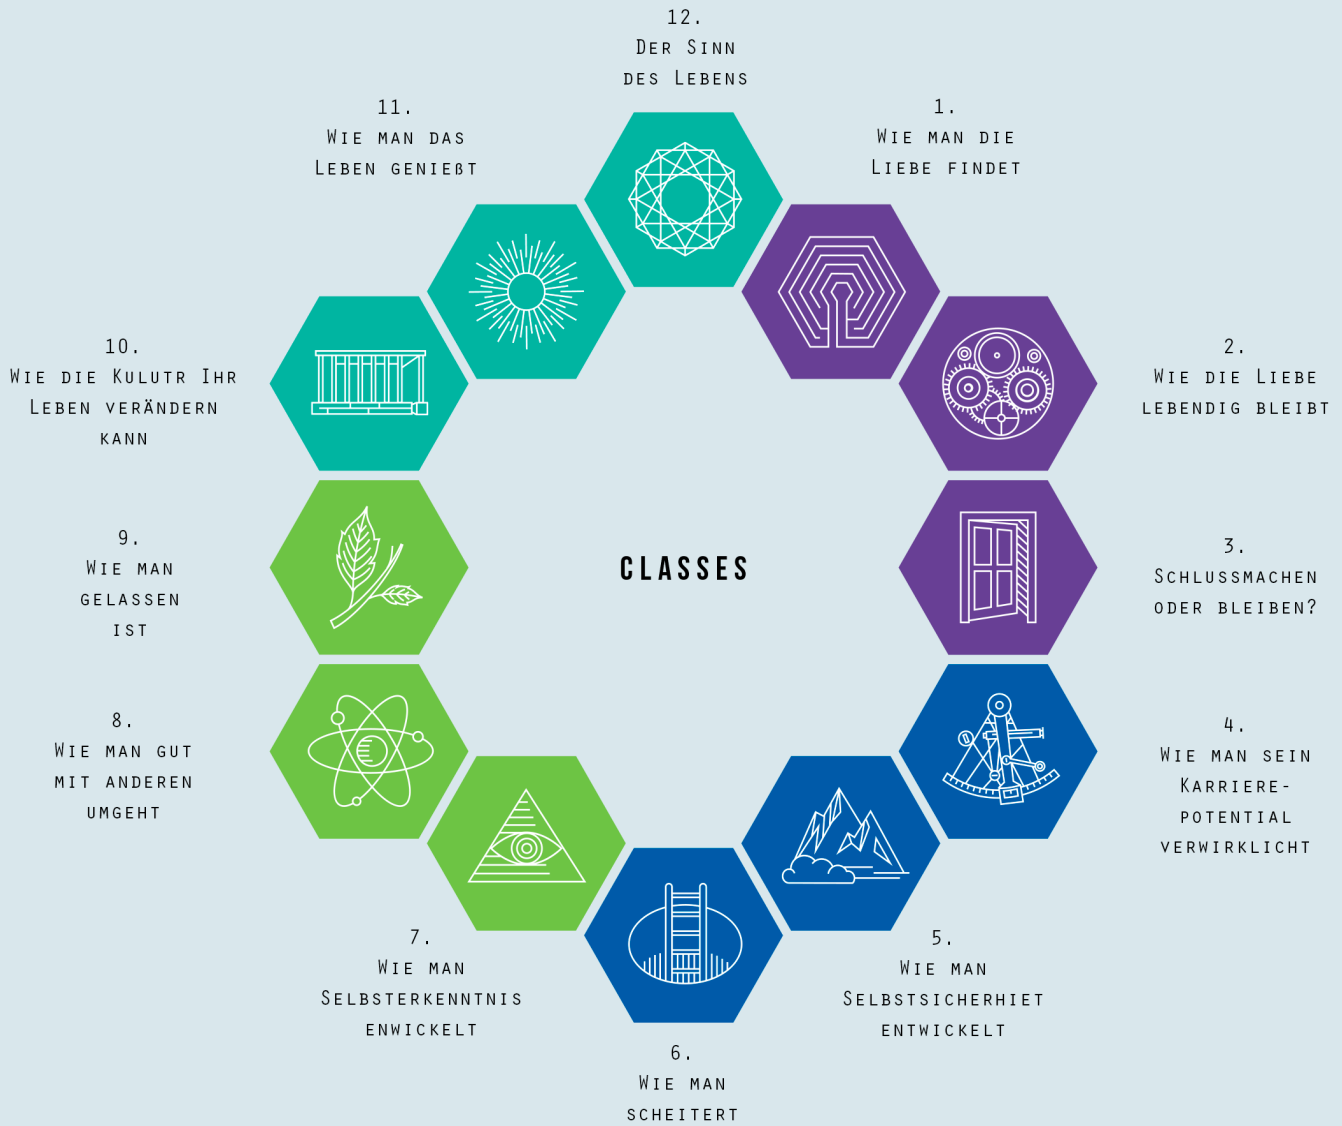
12.
Der Sinn des Lebens

11.
Wie man das Leben genießt

1.
Wie man die Liebe findet

10.
Wie die Kulutr Ihr Leben verändern kann

2.
Wie die Liebe lebendig bleibt

CLASSES

9.
Wie man gelassen ist

3.
Schlussmachen oder bleiben?

8.
Wie man gut mit anderen umgeht

4.
Wie man sein Karriere-potential verwirklicht

7.
Wie man Selbsterkenntnis enwickelt

5.
Wie man Selbstsicherhiet entwickelt

6.
Wie man scheitert